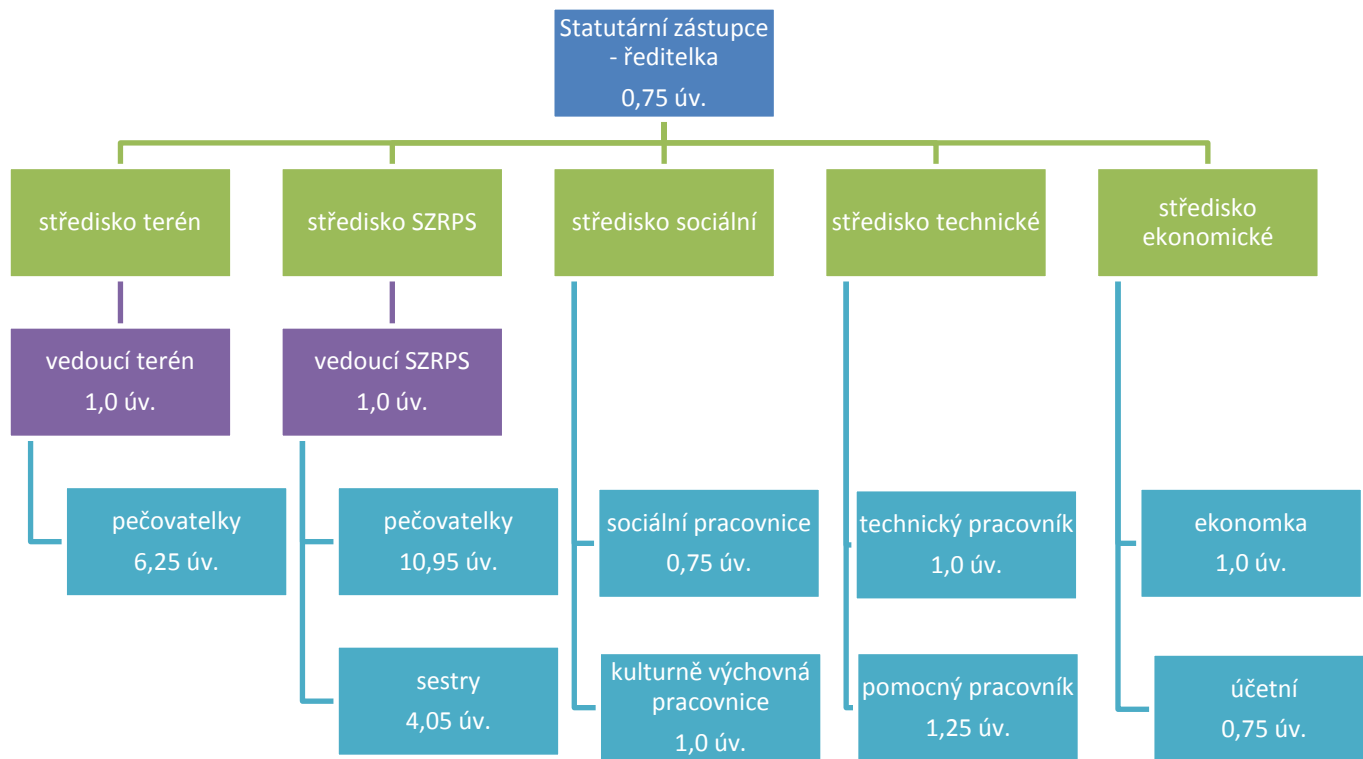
Statutární zástupce - ředitelka
0,75 úv.

středisko terén

středisko SZRPS

středisko sociální

středisko technické

středisko ekonomické

vedoucí terén
1,0 úv.

vedoucí SZRPS
1,0 úv.

pečovatelky
6,25 úv.

pečovatelky
10,95 úv.

sestry
4,05 úv.

sociální pracovnice
0,75 úv.

kulturně výchovná pracovnice
1,0 úv.

technický pracovník
1,0 úv.

pomocný pracovník
1,25 úv.

ekonomka
1,0 úv.

účetní
0,75 úv.